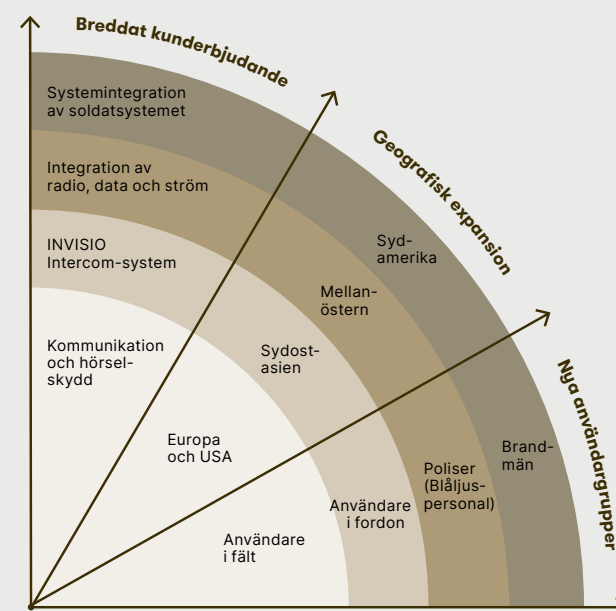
Breddat kunderbjudande

Geografisk expansion

Nya användargrupper

Systemintegration av soldatsystemet

Integration av radio, data och ström

INVISIO Intercom-system

Kommunikation och hörselskydd

Europa och USA

Sydostasien

Mellanöstern

Sydamerika

Användare i fält

Användare i fordon

Poliser (Blåljuspersonal)

Brandmän